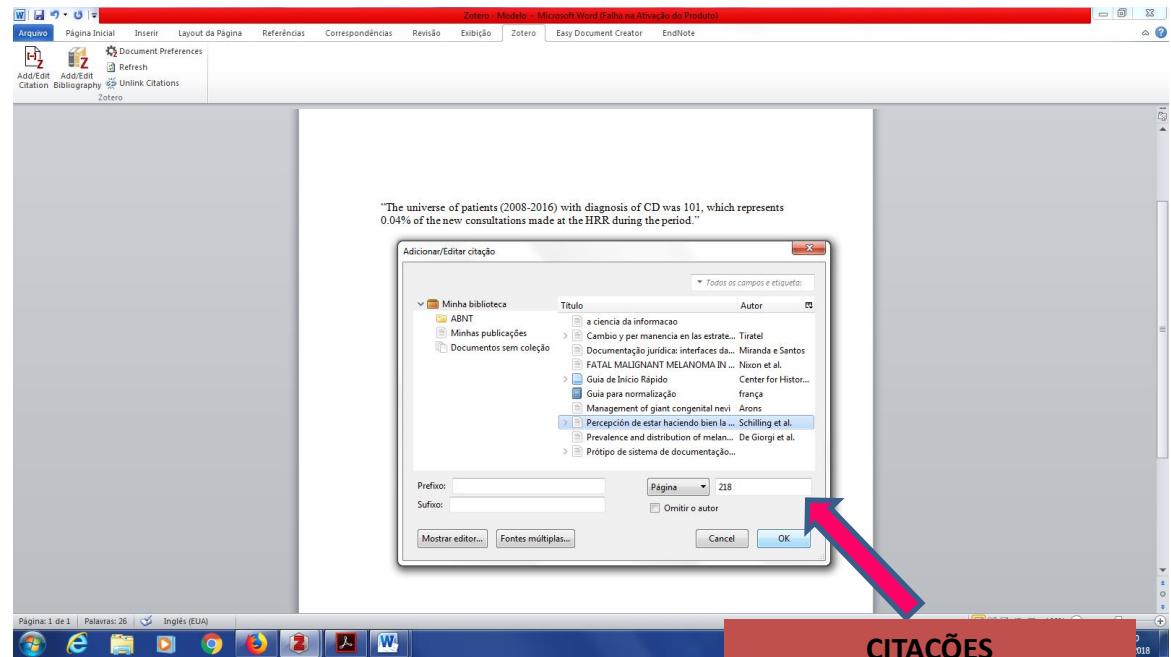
Zotero - Modelo - Microsoft Word (Falha na Ativação do Produto)

Arquivo | Página Inicial | Inserir | Layout da Página | Referências | Correspondências | Revisão | Exibição | Zotero | Easy Document Creator | EndNote

Add/Edit Citation | Add/Edit Bibliography | Document Preferences | Refresh | Unlink Citations

Zotero

"The universe of patients (2008-2016) with diagnosis of CD was 101, which represents 0.04% of the new consultations made at the HRR during the period."

Adicionar/Editar citação

Todos os campos e etiquetas

Minha biblioteca
ABNT
Minhas publicações
Documentos sem coleção

| Título | Autor |
|---|---|
| a ciencia da informacao | |
| Cambio y per manencia en las estrate... | Tiratel |
| Documentação jurídica: interfaces da... | Miranda e Santos |
| FATAL MALIGNANT MELANOMA IN ... | Nixon et al. |
| Guia de Início Rápido | Center for Histor... |
| Guia para normalização | frança |
| Management of giant congenital nevi | Arons |
| Percepción de estar haciendo bien la ... | Schilling et al. |
| Prevalence and distribution of melan... | De Giorgi et al. |
| Prótipo de sistema de documentação... | |

Prefixo:
Sufixo:
Página 218
Omitir o autor

Mostrar editor... | Fontes múltiplas... | Cancel | OK

Página: 1 de 1 | Palavras: 26 | Inglês (EUA)

CITAÇÕES

2018